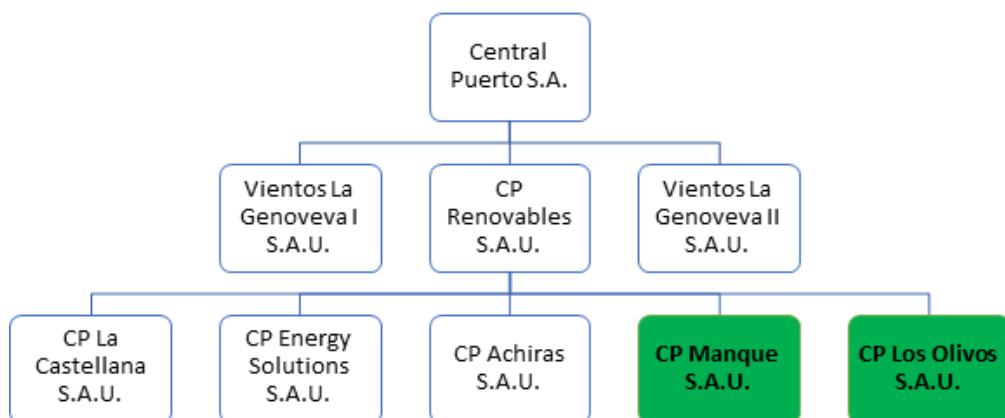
Central Puerto S.A.

Vientos La Genoveva I S.A.U.

CP Renovables S.A.U.

Vientos La Genoveva II S.A.U.

CP La Castellana S.A.U.

CP Energy Solutions S.A.U.

CP Achiras S.A.U.

CP Manque S.A.U.

CP Los Olivos S.A.U.